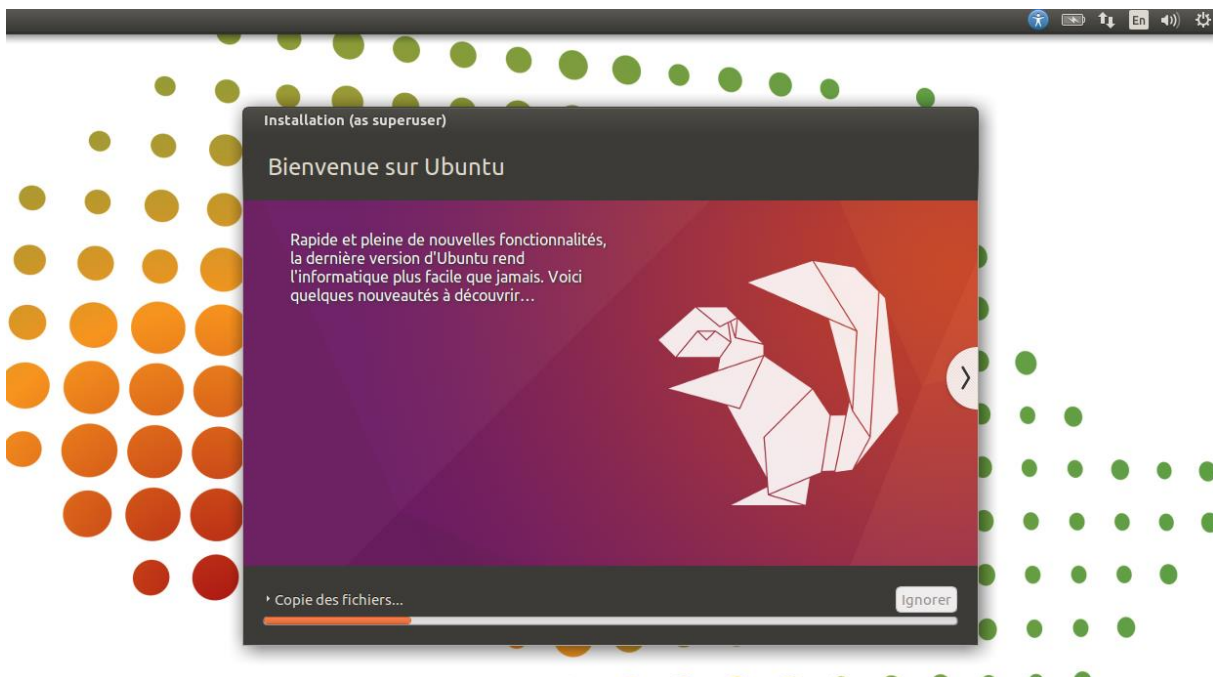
En

Installation (as superuser)

Bienvenue sur Ubuntu

Rapide et pleine de nouvelles fonctionnalités, la dernière version d'Ubuntu rend l'informatique plus facile que jamais. Voici quelques nouveautés à découvrir…

Copie des fichiers...

Ignorer